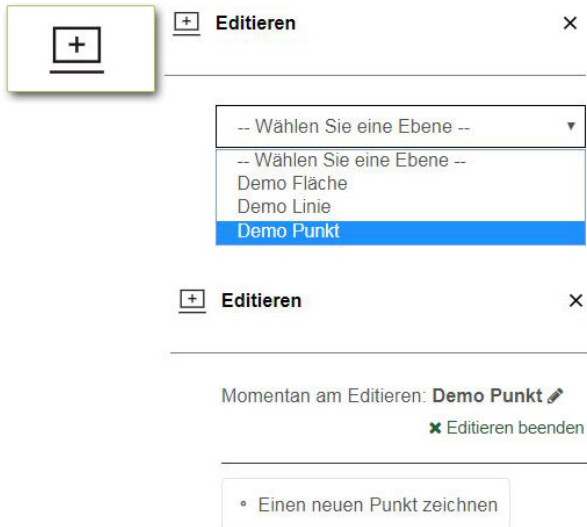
Editieren ×

-- Wählen Sie eine Ebene --

-- Wählen Sie eine Ebene --
Demo Fläche
Demo Linie
Demo Punkt

Editieren ×

Momentan am Editieren: Demo Punkt

✖ Editieren beenden

Einen neuen Punkt zeichnen